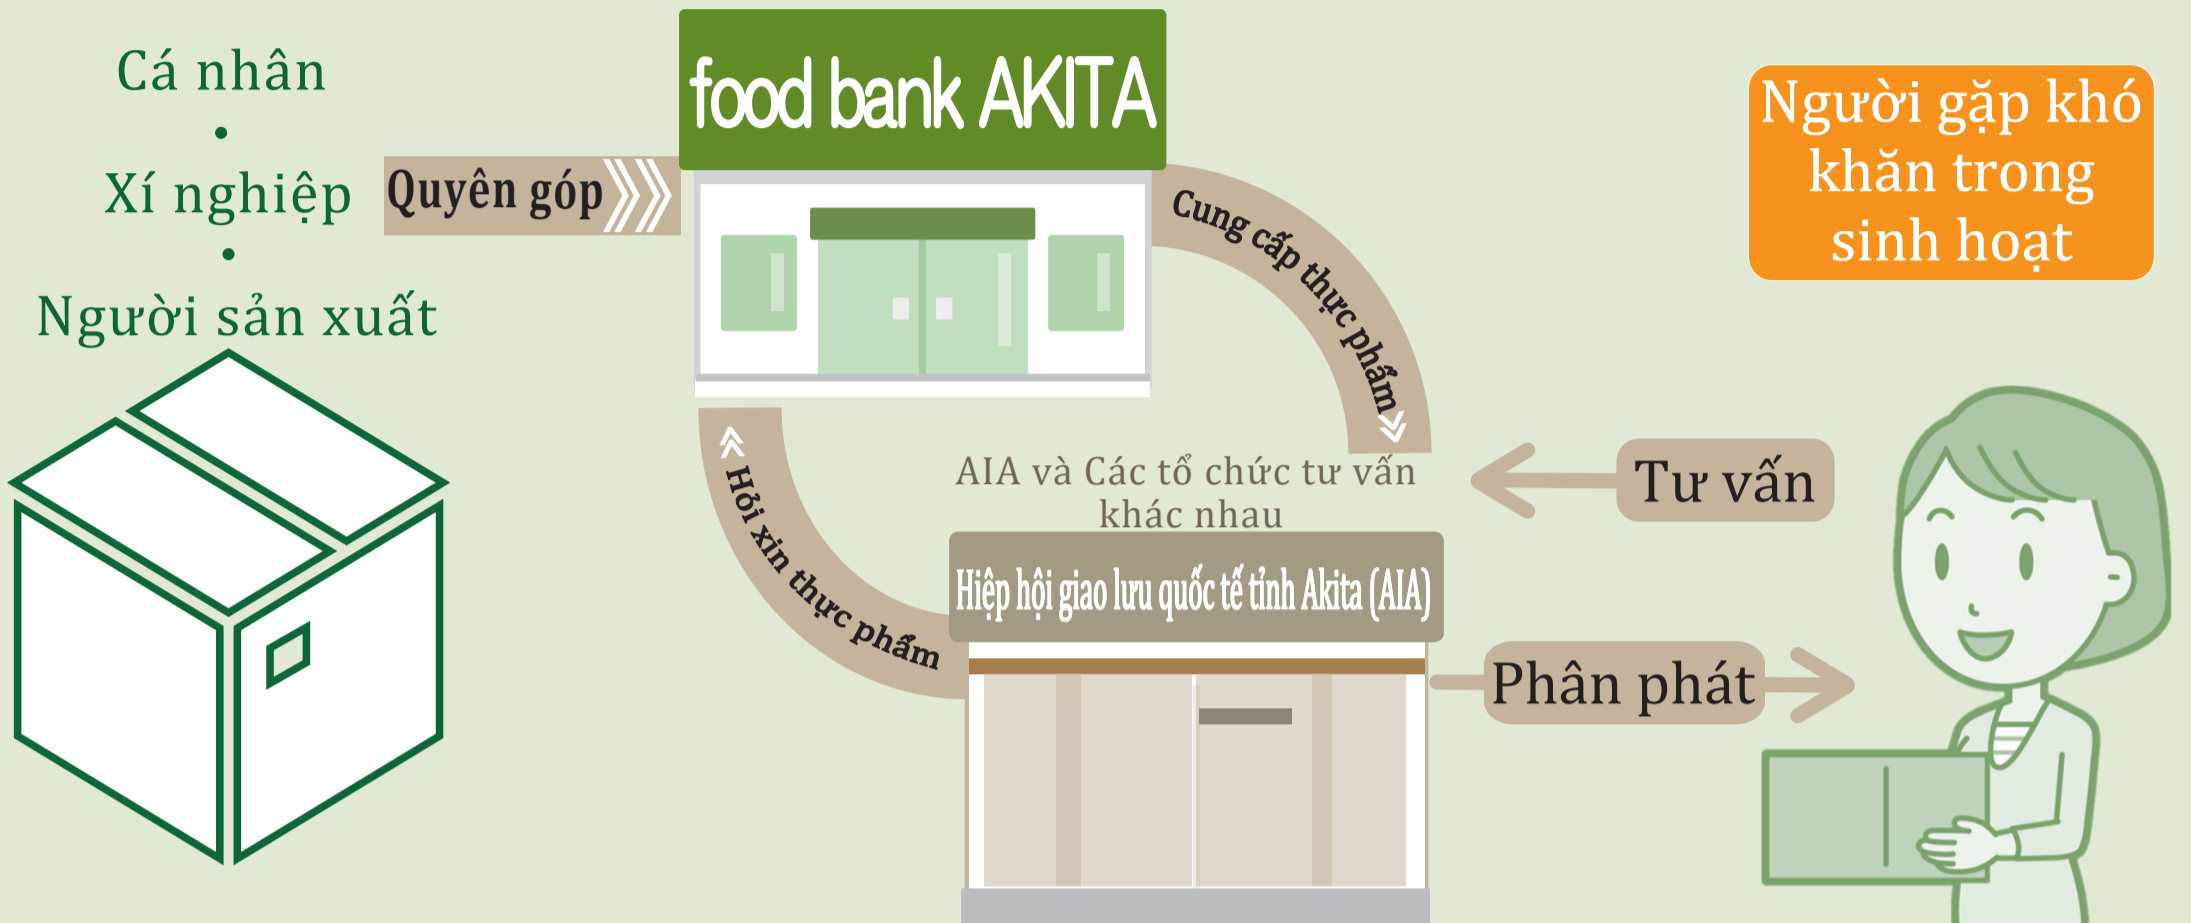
Cá nhân
•
Xí nghiệp
•
Người sản xuất

Quyên góp

food bank AKITA

Cung cấp thực phẩm

Người gặp khó khăn trong sinh hoạt

Hỏi xin thực phẩm

AIA và Các tổ chức tư vấn khác nhau

Tư vấn

Hiệp hội giao lưu quốc tế tỉnh Akita (AIA)

Phân phát